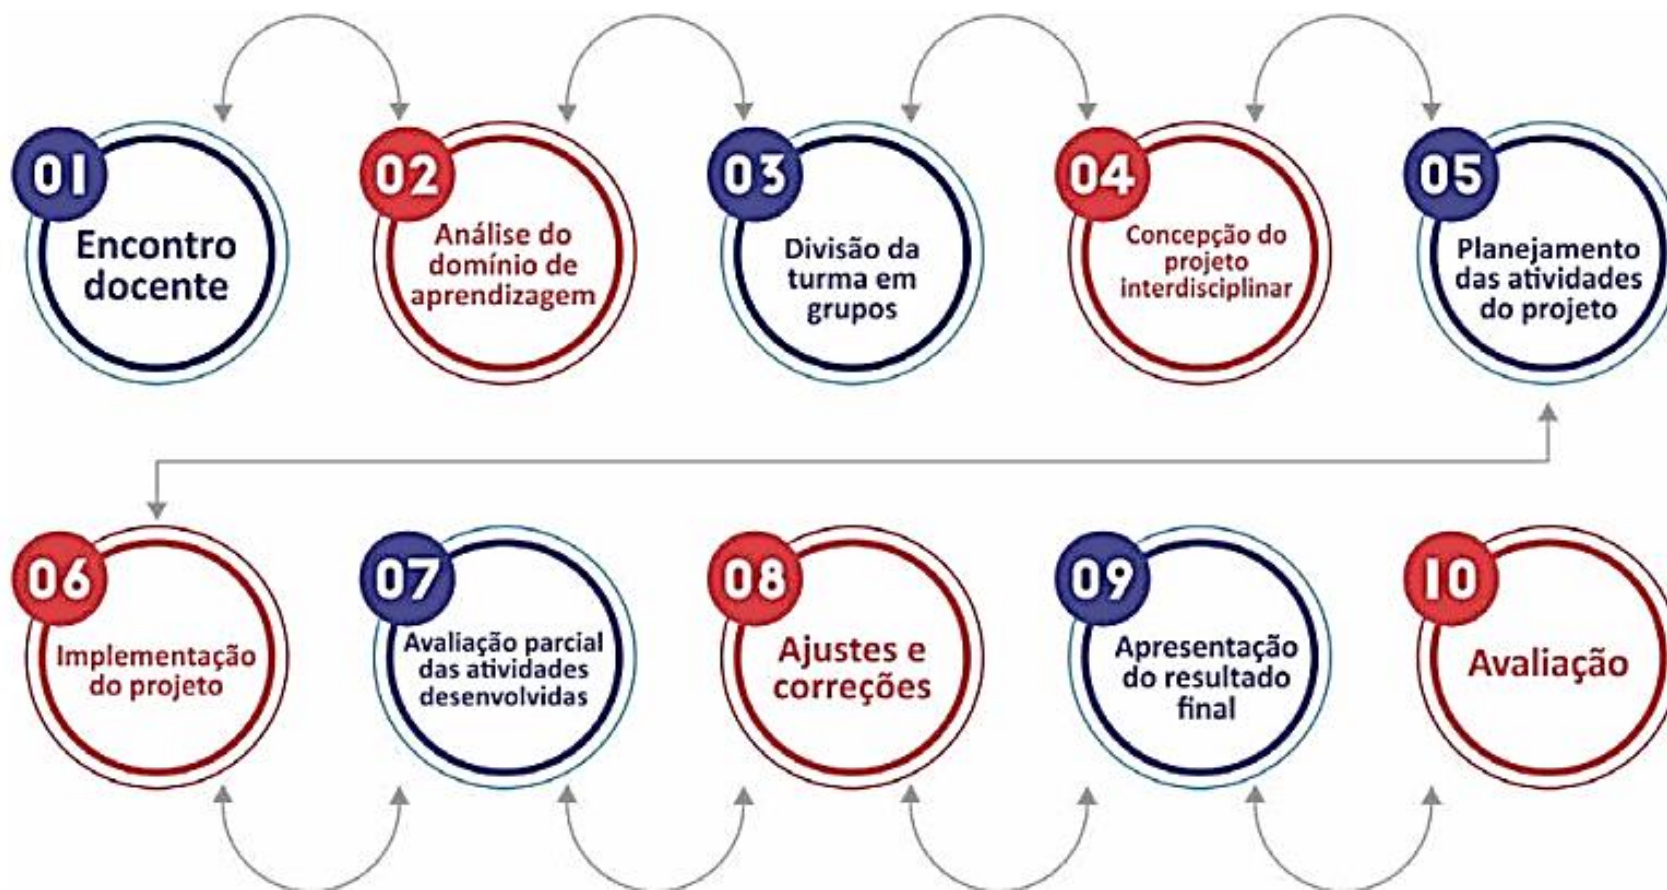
01
Encontro docente

02
Análise do domínio de aprendizagem

03
Divisão da turma em grupos

04
Concepção do projeto interdisciplinar

05
Planejamento das atividades do projeto

06
Implementação do projeto

07
Avaliação parcial das atividades desenvolvidas

08
Ajustes e correções

09
Apresentação do resultado final

10
Avaliação